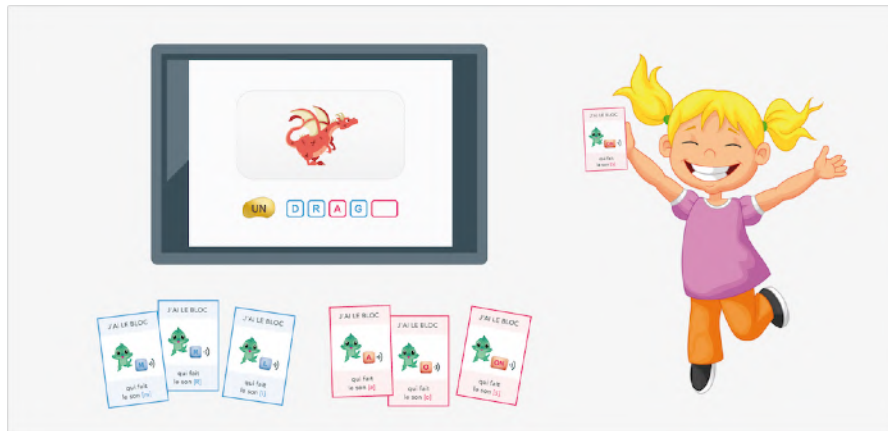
UN D R A G

J'AI LE BLOC
ON
qui fait le son [ɔ̃]

J'AI LE BLOC
R
qui fait le son [r]

J'AI LE BLOC
D
qui fait le son [d]

J'AI LE BLOC
L
qui fait le son [l]

J'AI LE BLOC
A
qui fait le son [a]

J'AI LE BLOC
O
qui fait le son [o]

J'AI LE BLOC
ON
qui fait le son [ɔ̃]